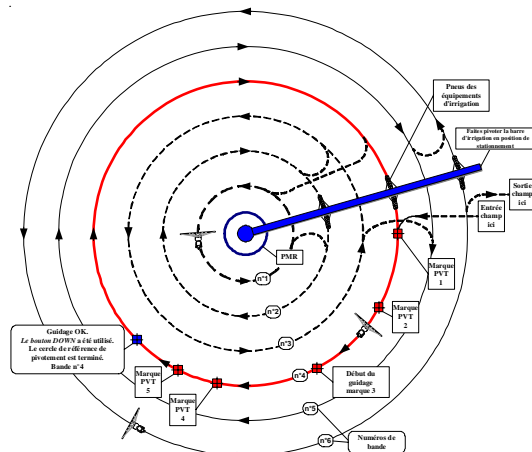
Pneus des équipements d'irrigation

Faites pivoter la barre d'irrigation en position de stationnement

Sortie champ ici

Entrée champ ici

PMR

n°1

n°2

n°3

n°4

n°5

n°6

Marque PVT 1

Marque PVT 2

Début du guidage marque 3

Marque PVT 4

Marque PVT 5

Guidage OK. Le bouton DOWN a été utilisé. Le cercle de référence de pivotement est terminé. Bande n°4

Numéros de bande